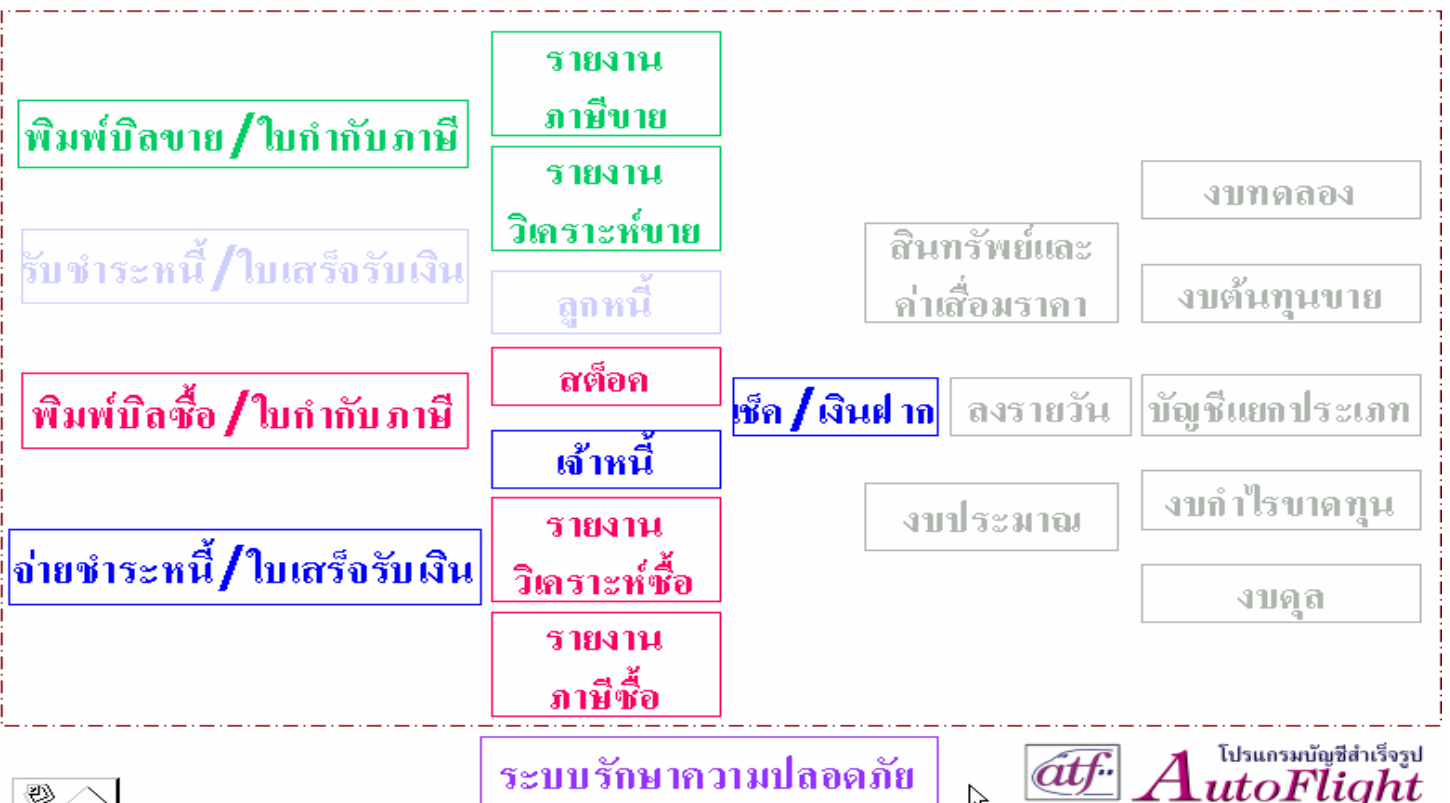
พิมพ์บิลขาย/ใบกำกับภาษี

รายงาน ภาษีขาย

รายงาน วิเคราะห์ขาย

รับชำระหนี้/ใบเสร็จรับเงิน

ลูกหนี้

สต็อค

พิมพ์บิลซื้อ/ใบกำกับภาษี

เจ้าหนี้

จ่ายชำระหนี้/ใบเสร็จรับเงิน

รายงาน วิเคราะห์ซื้อ

รายงาน ภาษีซื้อ

เช็ค/เงินฝาก

สินทรัพย์และ ค่าเสื่อมราคา

ลงรายวัน

งบประมาณ

งบทดลอง

งบต้นทุนขาย

บัญชีแยกประเภท

งบกำไรขาดทุน

งบดุล

ระบบรักษาความปลอดภัย

atf

โปรแกรมบัญชีสำเร็จรูป

AutoFlight